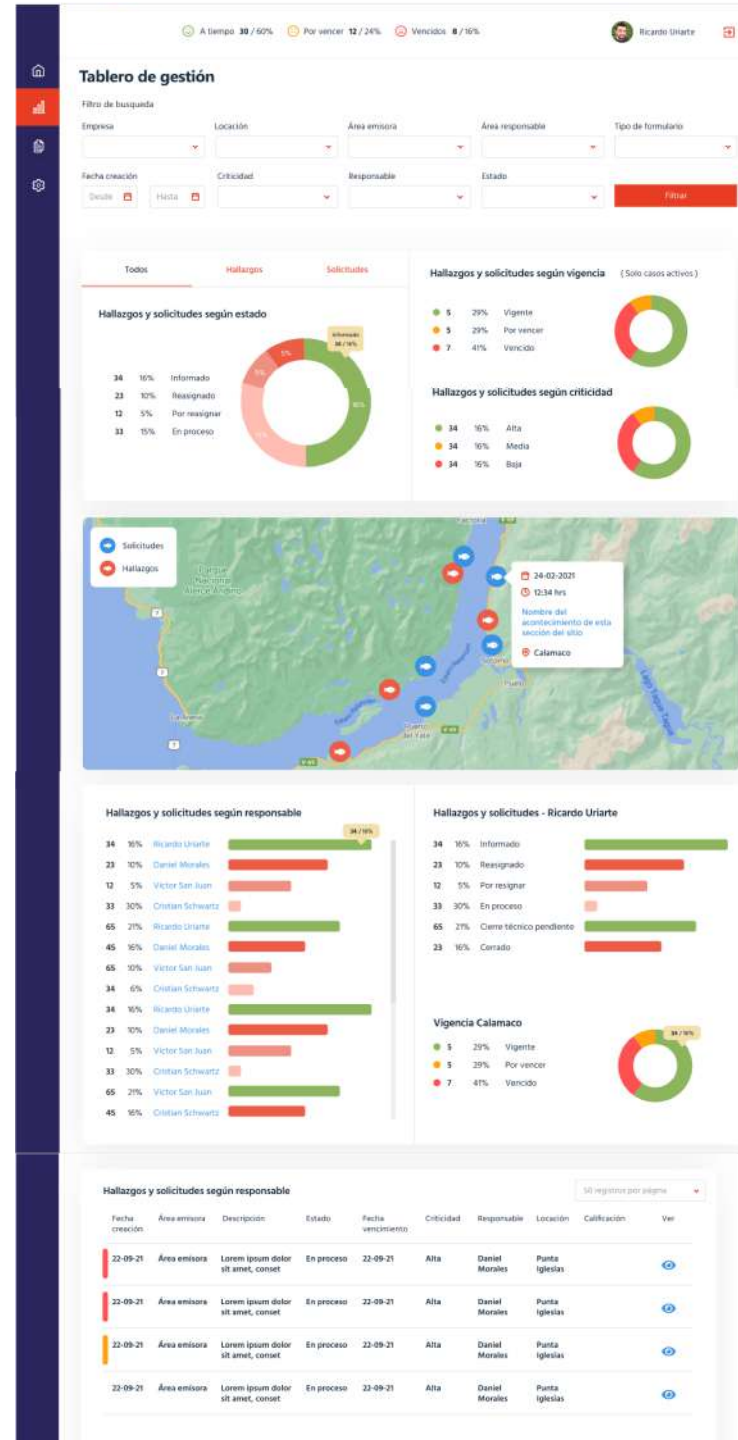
A tiempo 30 / 60%   Por vencer 12 / 24%   Vencidos 8 / 16%   Ricardo Uriarte

Tablero de gestión

Filtro de busqueda

Empresa   Locación   Área emisora   Área responsable   Tipo de formulario

Fecha creación   Criticidad   Responsable   Estado

Desde   Hasta   Filtrar

Todos   Hallazgos   Solicitudes

Hallazgos y solicitudes según estado

Informado 34 / 16%

| 34 | 16% | Informado |
|---|---|---|
| 23 | 10% | Reasignado |
| 12 | 5% | Por reasignar |
| 33 | 15% | En proceso |

Hallazgos y solicitudes según vigencia (Solo casos activos)

| 5 | 29% | Vigente |
|---|---|---|
| 5 | 29% | Por vencer |
| 7 | 41% | Vencido |

Hallazgos y solicitudes según criticidad

| 34 | 16% | Alta |
|---|---|---|
| 34 | 16% | Media |
| 34 | 16% | Baja |

Solicitudes
Hallazgos

Parque Nacional Alerce Andino

24-02-2021
12:34 hrs
Nombre del acontecimiento de esta sección del sitio
Calamaco

Hallazgos y solicitudes según responsable

34 / 16%

| 34 | 16% | Ricardo Uriarte |
|---|---|---|
| 23 | 10% | Daniel Morales |
| 12 | 5% | Victor San Juan |
| 33 | 30% | Cristian Schwartz |
| 65 | 21% | Ricardo Uriarte |
| 45 | 16% | Daniel Morales |
| 65 | 10% | Victor San Juan |
| 34 | 6% | Cristian Schwartz |
| 34 | 16% | Ricardo Uriarte |
| 23 | 10% | Daniel Morales |
| 12 | 5% | Victor San Juan |
| 33 | 30% | Cristian Schwartz |
| 65 | 21% | Victor San Juan |
| 45 | 16% | Cristian Schwartz |

Hallazgos y solicitudes - Ricardo Uriarte

| 34 | 16% | Informado |
|---|---|---|
| 23 | 10% | Reasignado |
| 12 | 5% | Por resignar |
| 33 | 30% | En proceso |
| 65 | 21% | Cierre técnico pendiente |
| 23 | 16% | Cerrado |

Vigencia Calamaco

| 5 | 29% | Vigente |
|---|---|---|
| 5 | 29% | Por vencer |
| 7 | 41% | Vencido |

34 / 16%

Hallazgos y solicitudes según responsable

50 registros por página

| Fecha creación | Área emisora | Descripción | Estado | Fecha vencimiento | Criticidad | Responsable | Locación | Calificación | Ver |
|---|---|---|---|---|---|---|---|---|---|
| 22-09-21 | Área emisora | Lorem ipsum dolor sit amet, conset | En proceso | 22-09-21 | Alta | Daniel Morales | Punta Iglesias | | |
| 22-09-21 | Área emisora | Lorem ipsum dolor sit amet, conset | En proceso | 22-09-21 | Alta | Daniel Morales | Punta Iglesias | | |
| 22-09-21 | Área emisora | Lorem ipsum dolor sit amet, conset | En proceso | 22-09-21 | Alta | Daniel Morales | Punta Iglesias | | |
| 22-09-21 | Área emisora | Lorem ipsum dolor sit amet, conset | En proceso | 22-09-21 | Alta | Daniel Morales | Punta Iglesias | | |